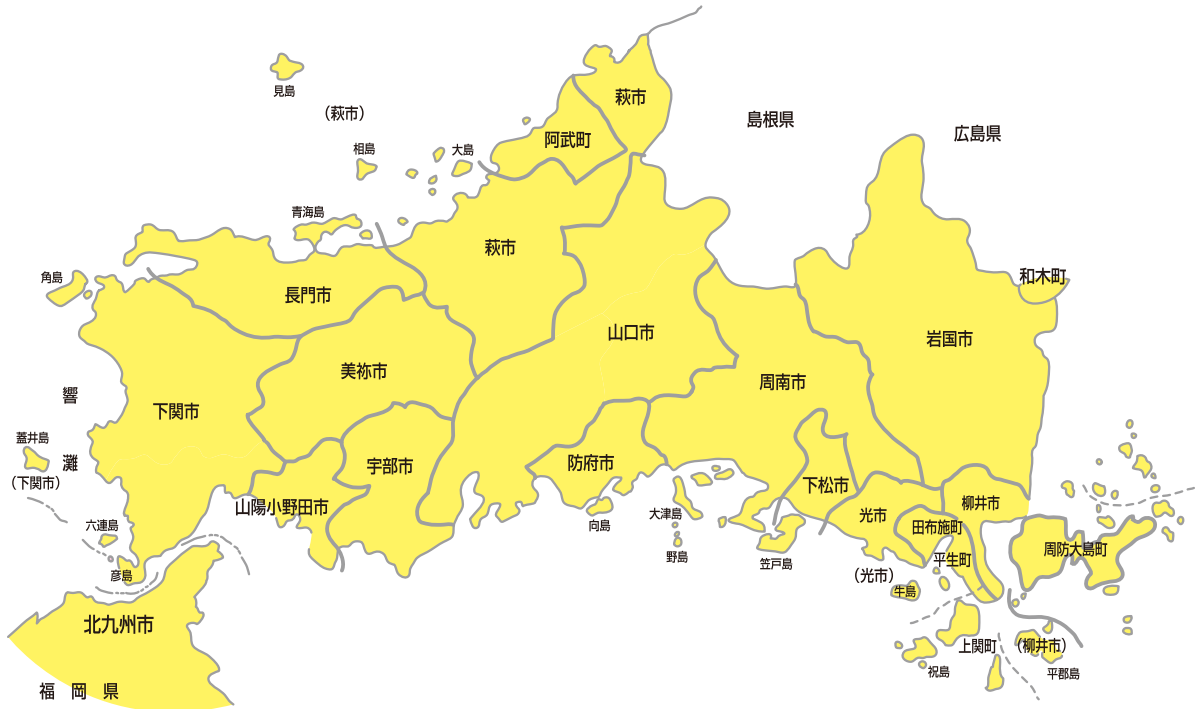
見島
（萩市）
相島
大島
萩市
阿武町
島根県
広島県
青海島
萩市
角島
長門市
和木町
山口市
岩国市
響
美祢市
周南市
下関市
蓋井島
灘
（下関市）
宇部市
防府市
下松市
山陽小野田市
光市
柳井市
大津島
向島
田布施町
六連島
周防大島町
平生町
野島
笠戸島
（光市）
彦島
牛島
北九州市
上関町
（柳井市）
祝島
平郡島
福岡県